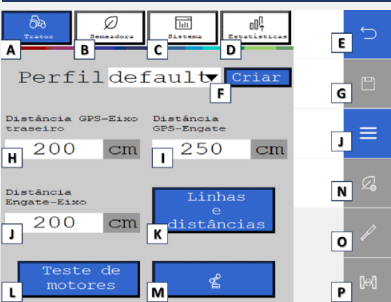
Trator
A
Semeadora
B
Sistema
C
Estatísticas
D
E
Perfil default
Criar
F
G
Distância GPS-Eixo traseiro
H
200 cm
Distância GPS-Engate
I
250 cm
J
N
Distância Engate-Eixo
J
200 cm
Linhas e distâncias
K
O
Teste de motores
L
M
P